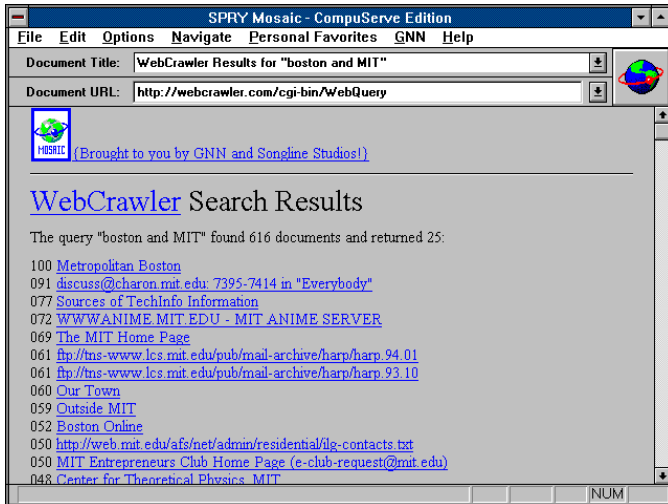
SPRY Mosaic - CompuServe Edition

File Edit Options Navigate Personal Favorites GNN Help

Document Title: WebCrawler Results for "boston and MIT"

Document URL: http://webcrawler.com/cgi-bin/WebQuery

MOSAIC (Brought to you by GNN and Songline Studios!)

WebCrawler Search Results

The query "boston and MIT" found 616 documents and returned 25:

100 Metropolitan Boston
091 discuss@charon.mit.edu: 7395-7414 in "Everybody"
077 Sources of TechInfo Information
072 WWWANIME.MIT.EDU - MIT ANIME SERVER
069 The MIT Home Page
061 ftp://tns-www.lcs.mit.edu/pub/mail-archive/harp/harp.94.01
061 ftp://tns-www.lcs.mit.edu/pub/mail-archive/harp/harp.93.10
060 Our Town
059 Outside MIT
052 Boston Online
050 http://web.mit.edu/afs/net/admin/residential/ilg-contacts.txt
050 MIT Entrepreneurs Club Home Page (e-club-request@mit.edu)
048 Center for Theoretical Physics, MIT

NUM